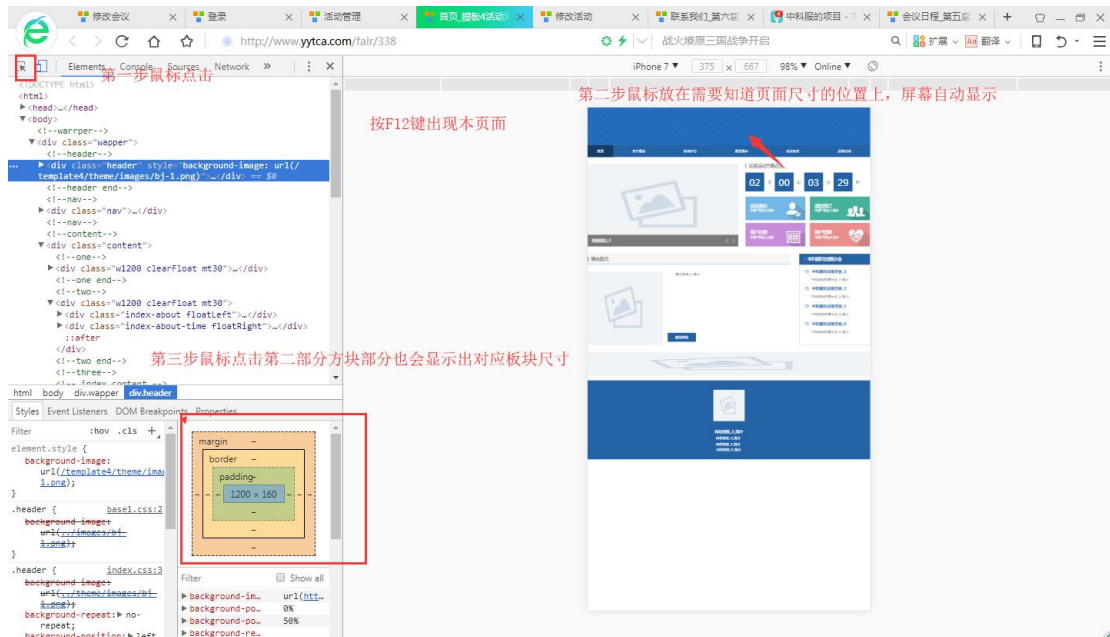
修改会议 × 登录 × 活动管理 × 首页_模板4活动 × 修改活动 × 联系我们_第六届 × 中科服的项目 × 会议日程_第五届 × +

http://www.yytca.com/fair/338

战火燎原三国战争开启

扩展 翻译

第一步鼠标点击

Elements Console Sources Network »

iPhone 7 ▼ 375 × 667 98% ▼ Online ▼

<!DOCTYPE html>
<html>
▶<head>…</head>
▼<body>
<!--warrper-->
▼<div class="wapper">
<!--header-->
▶<div class="header" style="background-image: url(/template4/theme/images/bj-1.png)">…</div> == $0
<!--header end-->
<!--nav-->
▶<div class="nav">…</div>
<!--nav-->
<!--content-->
▼<div class="content">
<!--one-->
▶<div class="w1200 clearFloat mt30">…</div>
<!--one end-->
<!--two-->
▼<div class="w1200 clearFloat mt30">
▶<div class="index-about floatLeft">…</div>
▶<div class="index-about-time floatRight">…</div>
::after
</div>
<!--two end-->
<!--three-->
<!-- index content -->

html body div.wapper div.header

Styles Event Listeners DOM Breakpoints Properties

Filter :hov .cls +

element.style {
background-image: url(/template4/theme/ima 1.png);
}

.header { base1.css:2
background-image: url(../images/bj-1.png);
}

.header { index.css:3
background-image: url(../theme/images/bj-1.png);
background-repeat: ▶ no-repeat;
background-position: ▶ left

margin –
border –
padding-
1200 × 160
–
–
–

Filter Show all
▶ background-im… url(htt…
▶ background-po… 0%
▶ background-po… 50%
▶ background-re…

按F12键出现本页面

第二步鼠标放在需要知道页面尺寸的位置上，屏幕自动显示

第三步鼠标点击第二部分方块部分也会显示出对应板块尺寸

02 00 03 29